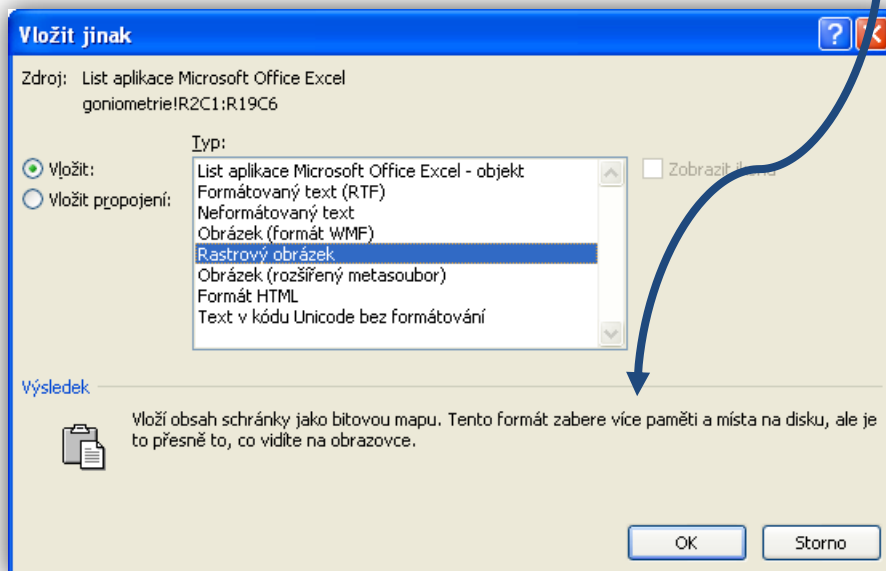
Vložit jinak

Zdroj: List aplikace Microsoft Office Excel
goniometrie!R2C1:R19C6

Typ:

Vložit:

Vložit propojení:

List aplikace Microsoft Office Excel - objekt
Formátovaný text (RTF)
Neformátovaný text
Obrázek (formát WMF)
Rastrový obrázek
Obrázek (rozšířený metasoubor)
Formát HTML
Text v kódu Unicode bez formátování

Zobrazit i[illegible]

Výsledek

Vloží obsah schránky jako bitovou mapu. Tento formát zabere více paměti a místa na disku, ale je to přesně to, co vidíte na obrazovce.

OK

Storno